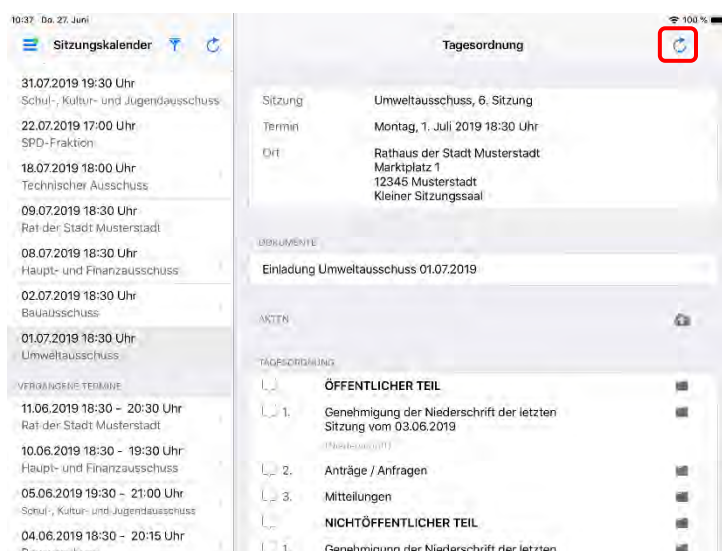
10:37 Do. 27. Juni

100 %

Sitzungskalender

31.07.2019 19:30 Uhr
Schul-, Kultur- und Jugendausschuss

22.07.2019 17:00 Uhr
SPD-Fraktion

18.07.2019 18:00 Uhr
Technischer Ausschuss

09.07.2019 18:30 Uhr
Rat der Stadt Musterstadt

08.07.2019 18:30 Uhr
Haupt- und Finanzausschuss

02.07.2019 18:30 Uhr
Bauausschuss

01.07.2019 18:30 Uhr
Umweltausschuss

VERGANGENE TERMINE

11.06.2019 18:30 - 20:30 Uhr
Rat der Stadt Musterstadt

10.06.2019 18:30 - 19:30 Uhr
Haupt- und Finanzausschuss

05.06.2019 19:30 - 21:00 Uhr
Schul-, Kultur- und Jugendausschuss

04.06.2019 18:30 - 20:15 Uhr
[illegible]

Tagesordnung

| | |
|---|---|
| Sitzung | Umweltausschuss, 6. Sitzung |
| Termin | Montag, 1. Juli 2019 18:30 Uhr |
| Ort | Rathaus der Stadt Musterstadt<br>Marktplatz 1<br>12345 Musterstadt<br>Kleiner Sitzungssaal |

DOKUMENTE

Einladung Umweltausschuss 01.07.2019

AKTEN

TAGESORDNUNG

ÖFFENTLICHER TEIL

1. Genehmigung der Niederschrift der letzten Sitzung vom 03.06.2019
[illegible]

2. Anträge / Anfragen

3. Mitteilungen

NICHTÖFFENTLICHER TEIL

1. Genehmigung der Niederschrift der letzten